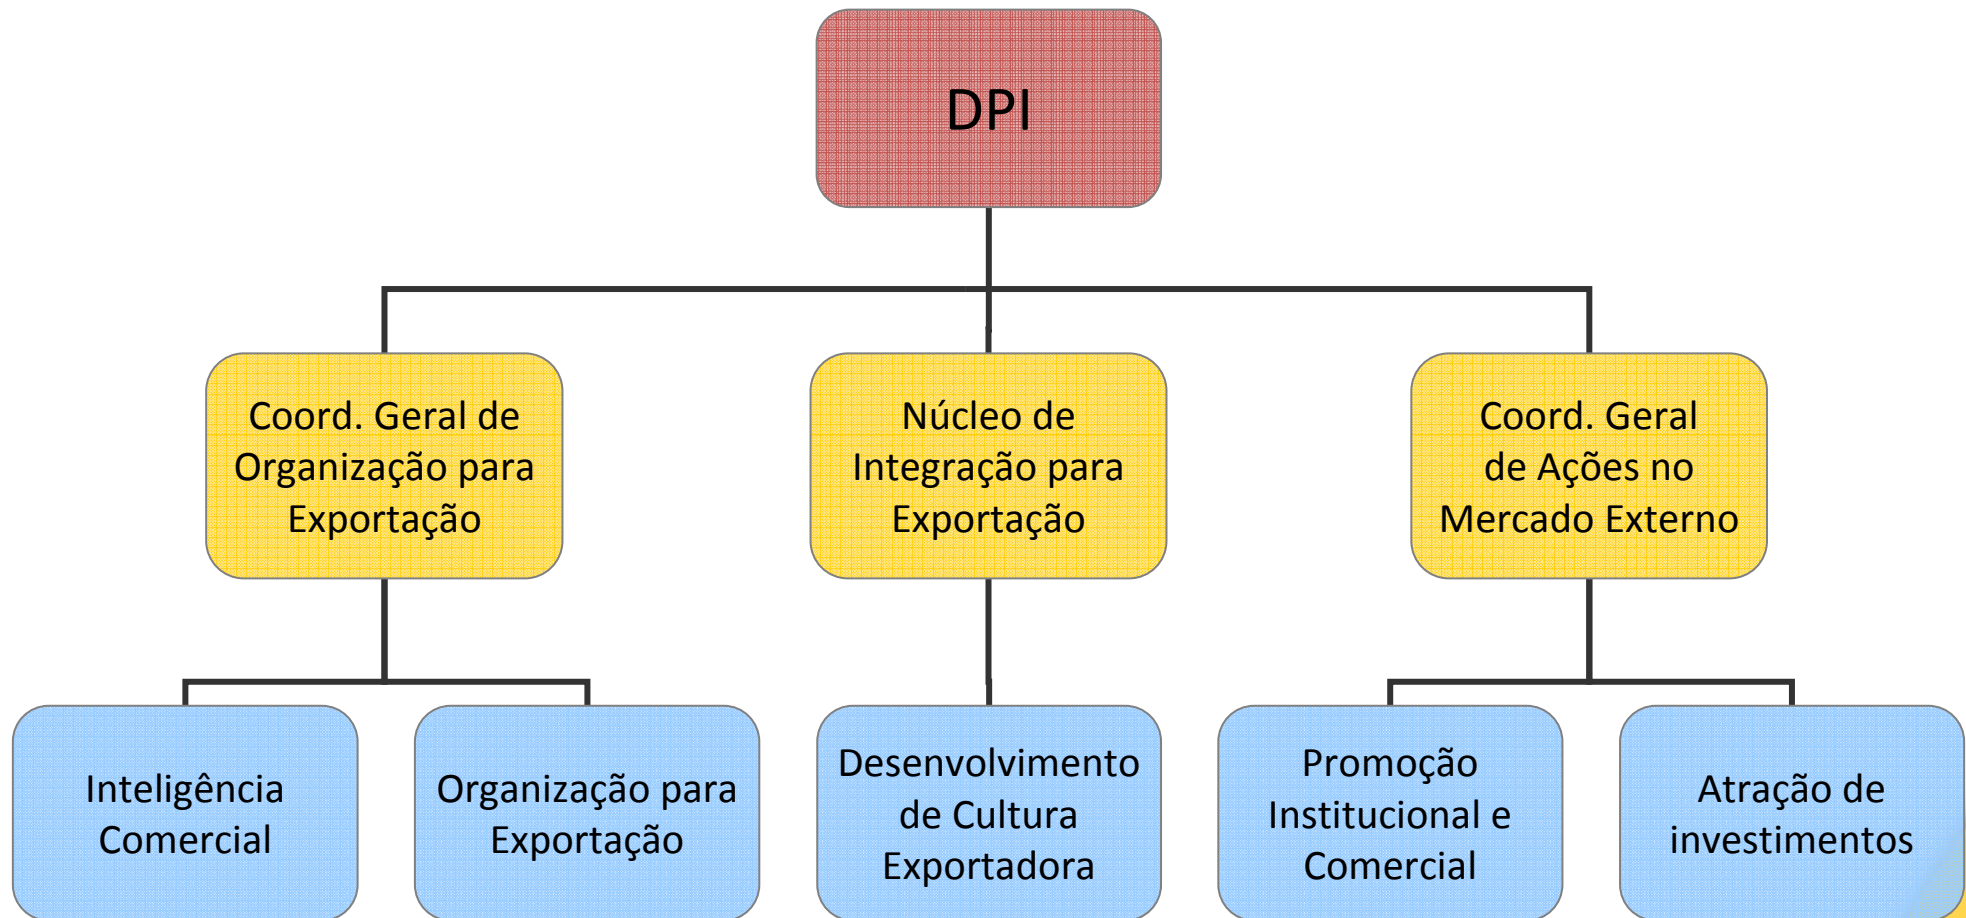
DPI

Coord. Geral de Organização para Exportação

Núcleo de Integração para Exportação

Coord. Geral de Ações no Mercado Externo

Inteligência Comercial

Organização para Exportação

Desenvolvimento de Cultura Exportadora

Promoção Institucional e Comercial

Atração de investimentos